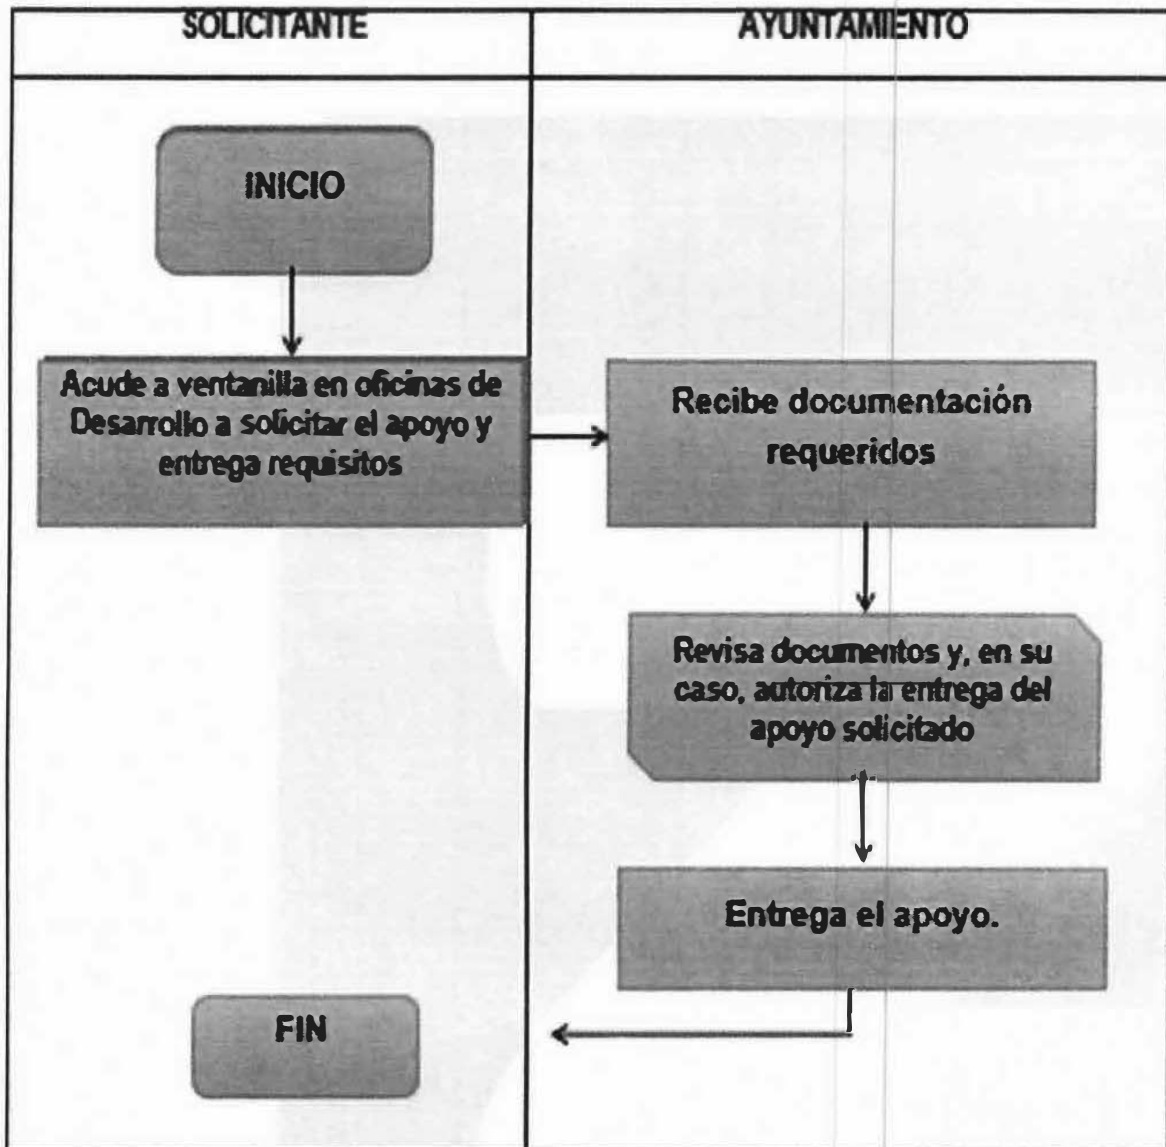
| SOLICITANTE | AYUNTAMIENTO |
|---|---|

INICIO

Acude a ventanilla en oficinas de Desarrollo a solicitar el apoyo y entrega requisitos

Recibe documentación requeridos

Revisa documentos y, en su caso, autoriza la entrega del apoyo solicitado

Entrega el apoyo.

FIN